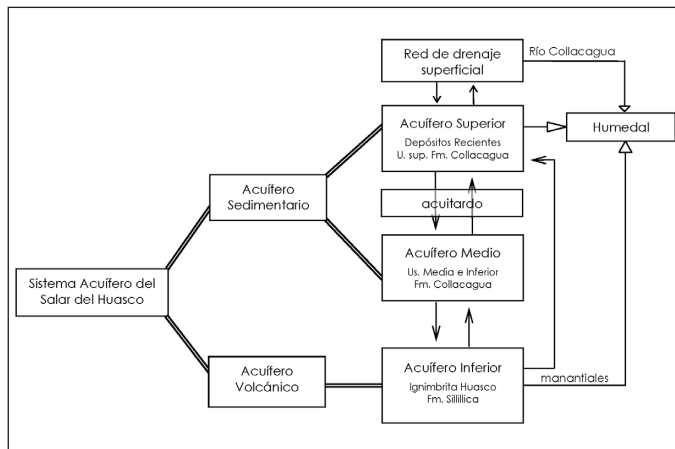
Red de drenaje superficial

Río Collacagua

Acuífero Superior
Depósitos Recientes
U. sup. Fm. Collacagua

Humedal

Acuífero Sedimentario

acuitardo

Acuífero Medio
Us. Media e Inferior
Fm. Collacagua

Sistema Acuífero del Salar del Huasco

Acuífero Volcánico

Acuífero Inferior
Ignimbrita Huasco
Fm. Sillillica

manantiales